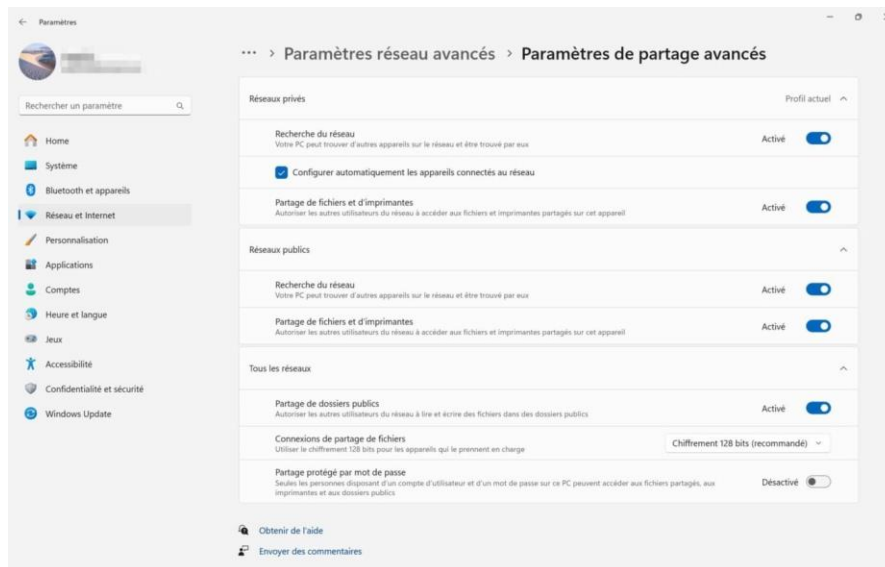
Paramètres

Rechercher un paramètre

Home
Système
Bluetooth et appareils
Réseau et Internet
Personnalisation
Applications
Comptes
Heure et langue
Jeux
Accessibilité
Confidentialité et sécurité
Windows Update

··· > Paramètres réseau avancés > Paramètres de partage avancés

Réseaux privés
Profil actuel

Recherche du réseau
Votre PC peut trouver d'autres appareils sur le réseau et être trouvé par eux
Activé

Configurer automatiquement les appareils connectés au réseau

Partage de fichiers et d'imprimantes
Autoriser les autres utilisateurs du réseau à accéder aux fichiers et imprimantes partagés sur cet appareil
Activé

Réseaux publics

Recherche du réseau
Votre PC peut trouver d'autres appareils sur le réseau et être trouvé par eux
Activé

Partage de fichiers et d'imprimantes
Autoriser les autres utilisateurs du réseau à accéder aux fichiers et imprimantes partagés sur cet appareil
Activé

Tous les réseaux

Partage de dossiers publics
Autoriser les autres utilisateurs du réseau à lire et écrire des fichiers dans des dossiers publics
Activé

Connexions de partage de fichiers
Utiliser le chiffrement 128 bits pour les appareils qui le prennent en charge
Chiffrement 128 bits (recommandé)

Partage protégé par mot de passe
Seules les personnes disposant d'un compte d'utilisateur et d'un mot de passe sur ce PC peuvent accéder aux fichiers partagés, aux imprimantes et aux dossiers publics
Désactivé

Obtenir de l'aide
Envoyer des commentaires